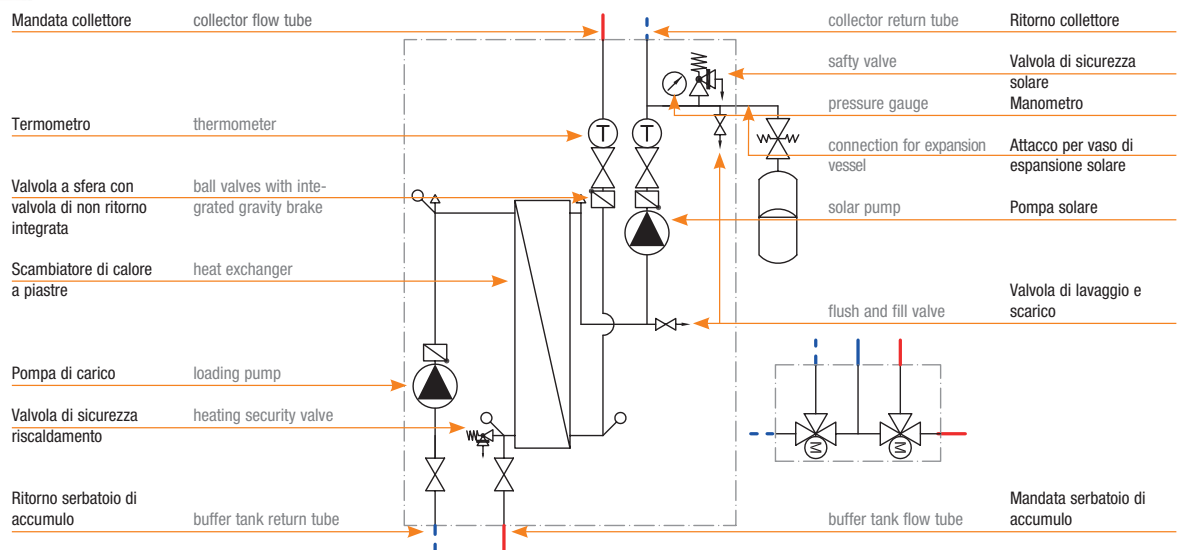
Mandata collettore
collector flow tube

Termometro
thermometer

Valvola a sfera con valvola di non ritorno integrata
ball valves with integrated gravity brake

Scambiatore di calore a piastre
heat exchanger

Pompa di carico
loading pump

Valvola di sicurezza riscaldamento
heating security valve

Ritorno serbatoio di accumulo
buffer tank return tube

collector return tube
Ritorno collettore

safty valve
Valvola di sicurezza solare

pressure gauge
Manometro

connection for expansion vessel
Attacco per vaso di espansione solare

solar pump
Pompa solare

flush and fill valve
Valvola di lavaggio e scarico

buffer tank flow tube
Mandata serbatoio di accumulo

T

T